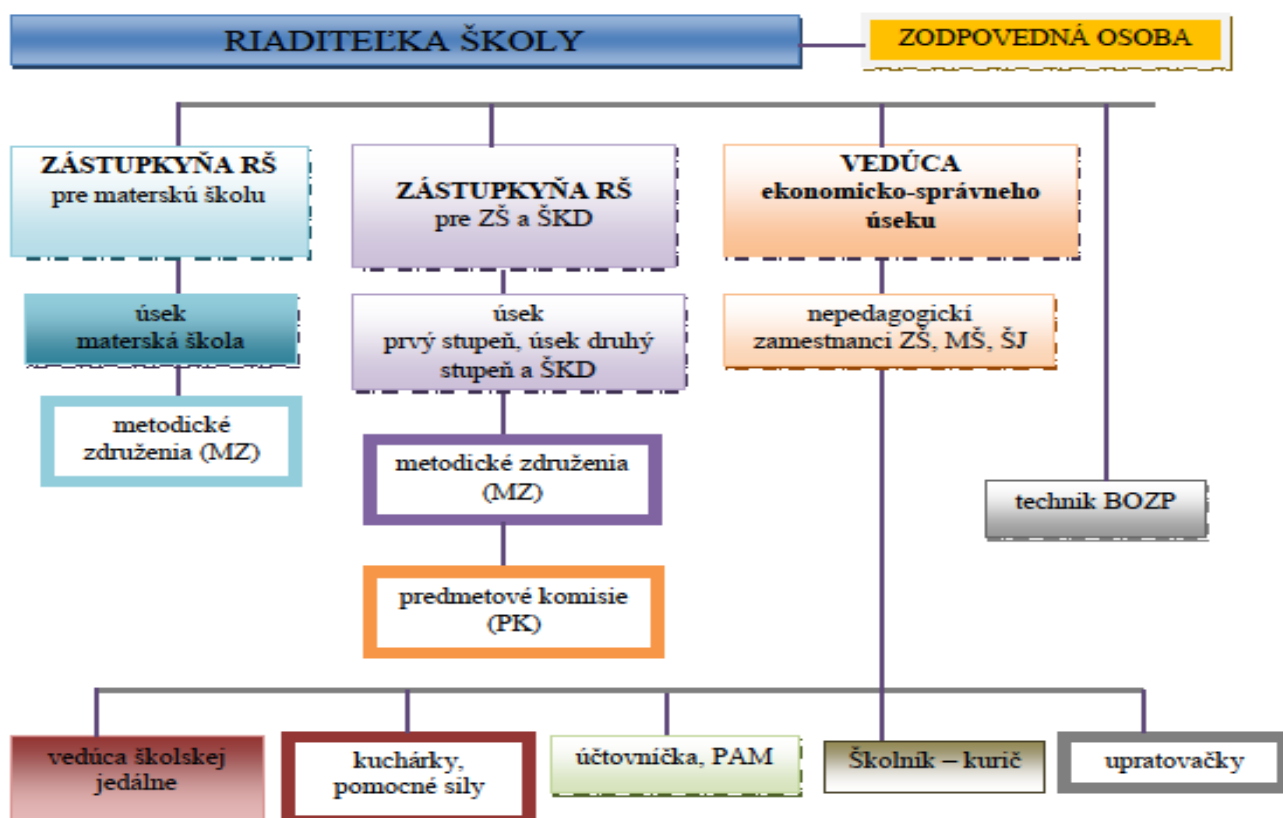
RIADITEĽKA ŠKOLY

ZODPOVEDNÁ OSOBA

ZÁSTUPKYŇA RŠ
pre materskú školu

ZÁSTUPKYŇA RŠ
pre ZŠ a ŠKD

VEDÚCA
ekonomicko-správneho úseku

úsek
materská škola

úsek
prvý stupeň, úsek druhý stupeň a ŠKD

nepedagogickí zamestnanci ZŠ, MŠ, ŠJ

metodické združenia (MZ)

metodické združenia (MZ)

technik BOZP

predmetové komisie (PK)

vedúca školskej jedálne

kuchárky, pomocné sily

účtovníčka, PAM

Školník – kurič

upratovačky